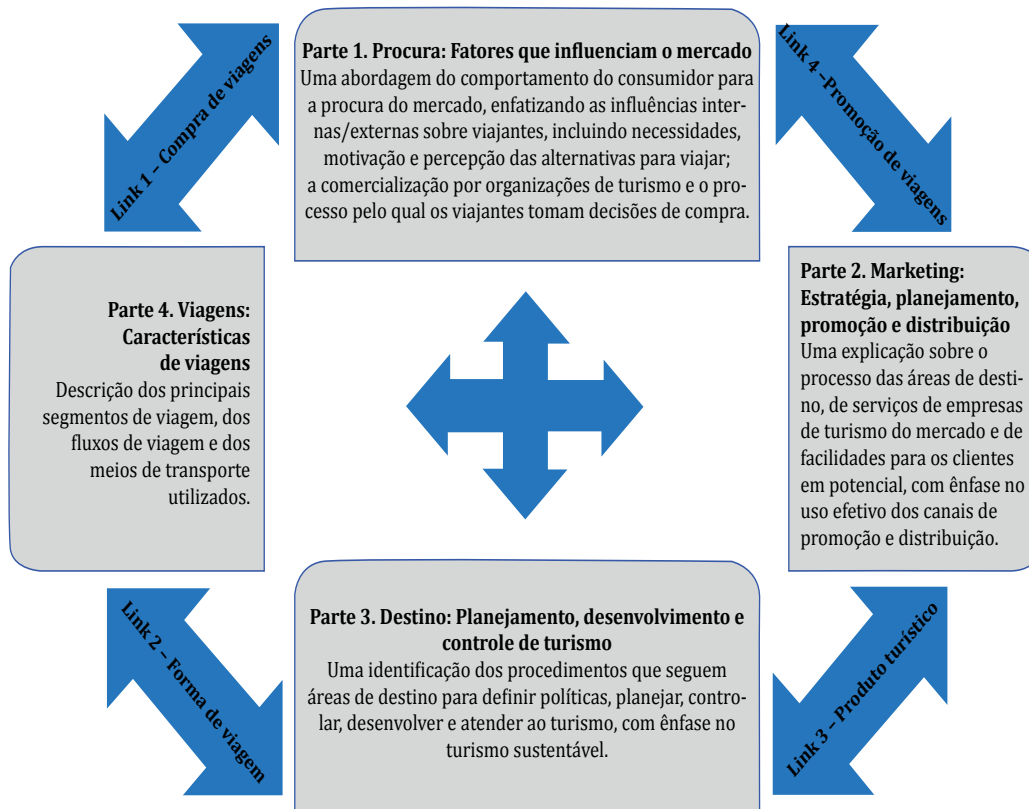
Parte 1. Procura: Fatores que influenciam o mercado
Uma abordagem do comportamento do consumidor para a procura do mercado, enfatizando as influências internas/externas sobre viajantes, incluindo necessidades, motivação e percepção das alternativas para viajar; a comercialização por organizações de turismo e o processo pelo qual os viajantes tomam decisões de compra.

Link 1 – Compra de viagens

Link 4 – Promoção de viagens

Parte 4. Viagens: Características de viagens
Descrição dos principais segmentos de viagem, dos fluxos de viagem e dos meios de transporte utilizados.

Parte 2. Marketing: Estratégia, planejamento, promoção e distribuição
Uma explicação sobre o processo das áreas de destino, de serviços de empresas de turismo do mercado e de facilidades para os clientes em potencial, com ênfase no uso efetivo dos canais de promoção e distribuição.

Link 2 – Forma de viagem

Parte 3. Destino: Planejamento, desenvolvimento e controle de turismo
Uma identificação dos procedimentos que seguem áreas de destino para definir políticas, planejar, controlar, desenvolver e atender ao turismo, com ênfase no turismo sustentável.

Link 3 – Produto turístico